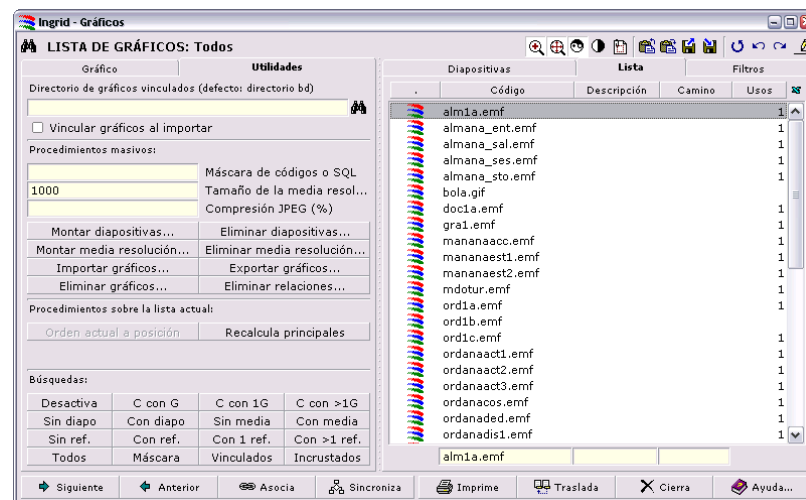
Ingrid - Gráficos

LISTA DE GRÁFICOS: Todos

Gráfico | Utilidades

Directorio de gráficos vinculados (defecto: directorio bd)

Vincular gráficos al importar

Procedimientos masivos:

Máscara de códigos o SQL
1000 Tamaño de la media resol...
Compresión JPEG (%)

Montar diapositivas... | Eliminar diapositivas...
Montar media resolución... | Eliminar media resolución...
Importar gráficos... | Exportar gráficos...
Eliminar gráficos... | Eliminar relaciones...

Procedimientos sobre la lista actual:

Orden actual a posición | Recalcula principales

Búsquedas:

| Desactiva | C con G | C con 1G | C con >1G |
|---|---|---|---|
| Sin diapo | Con diapo | Sin media | Con media |
| Sin ref. | Con ref. | Con 1 ref. | Con >1 ref. |
| Todos | Máscara | Vinculados | Incrustados |

Diapositivas | Lista | Filtros

| . | Código | Descripción | Camino | Usos |
|---|---|---|---|---|
| | alm1a.emf | | | 1 |
| | almana_ent.emf | | | 1 |
| | almana_sal.emf | | | 1 |
| | almana_ses.emf | | | 1 |
| | almana_sto.emf | | | 1 |
| | bola.gif | | | |
| | doc1a.emf | | | 1 |
| | gra1.emf | | | 1 |
| | mananaacc.emf | | | 1 |
| | mananaest1.emf | | | 1 |
| | mananaest2.emf | | | 1 |
| | mdotur.emf | | | 1 |
| | ord1a.emf | | | 1 |
| | ord1b.emf | | | |
| | ord1c.emf | | | 1 |
| | ordanaact1.emf | | | 1 |
| | ordanaact2.emf | | | 1 |
| | ordanaact3.emf | | | 1 |
| | ordanacos.emf | | | 1 |
| | ordanaded.emf | | | 1 |
| | ordanadis1.emf | | | 1 |

alm1a.emf

Siguiente | Anterior | Asocia | Sincroniza | Imprime | Traslada | Cierra | Ayuda...